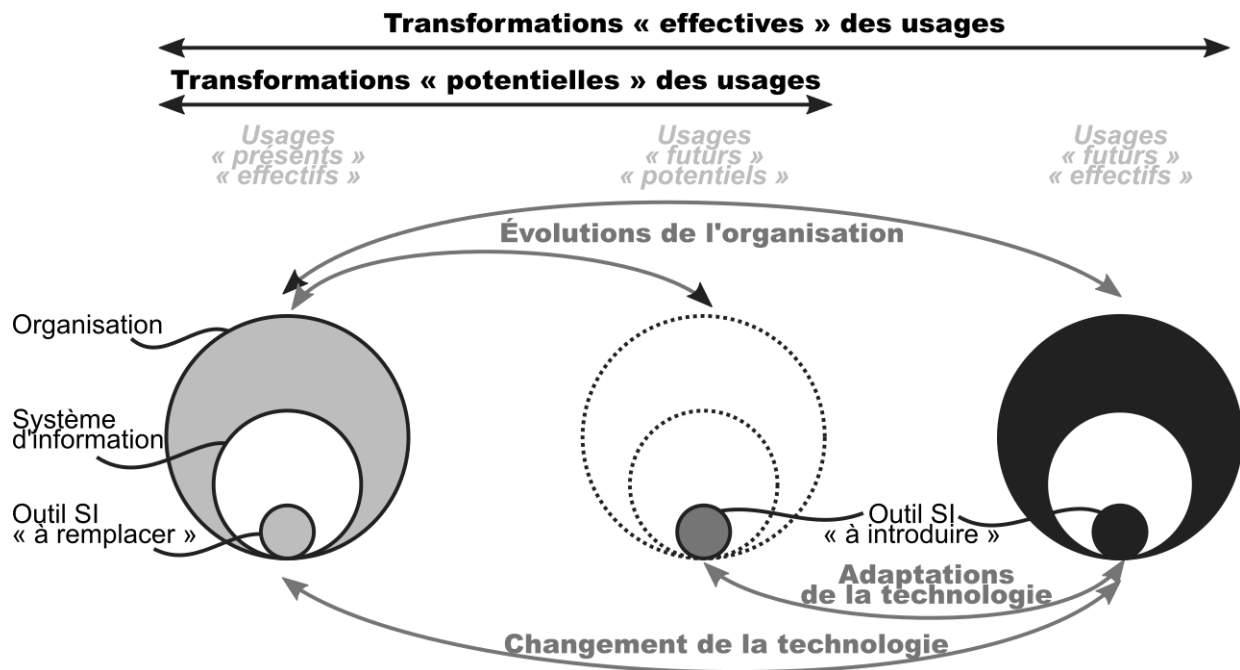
Transformations « effectives » des usages

Transformations « potentielles » des usages

Usages « présents » « effectifs »

Usages « futurs » « potentiels »

Usages « futurs » « effectifs »

Évolutions de l'organisation

Organisation

Système d'information

Outil SI « à remplacer »

Outil SI « à introduire »

Adaptations de la technologie

Changement de la technologie